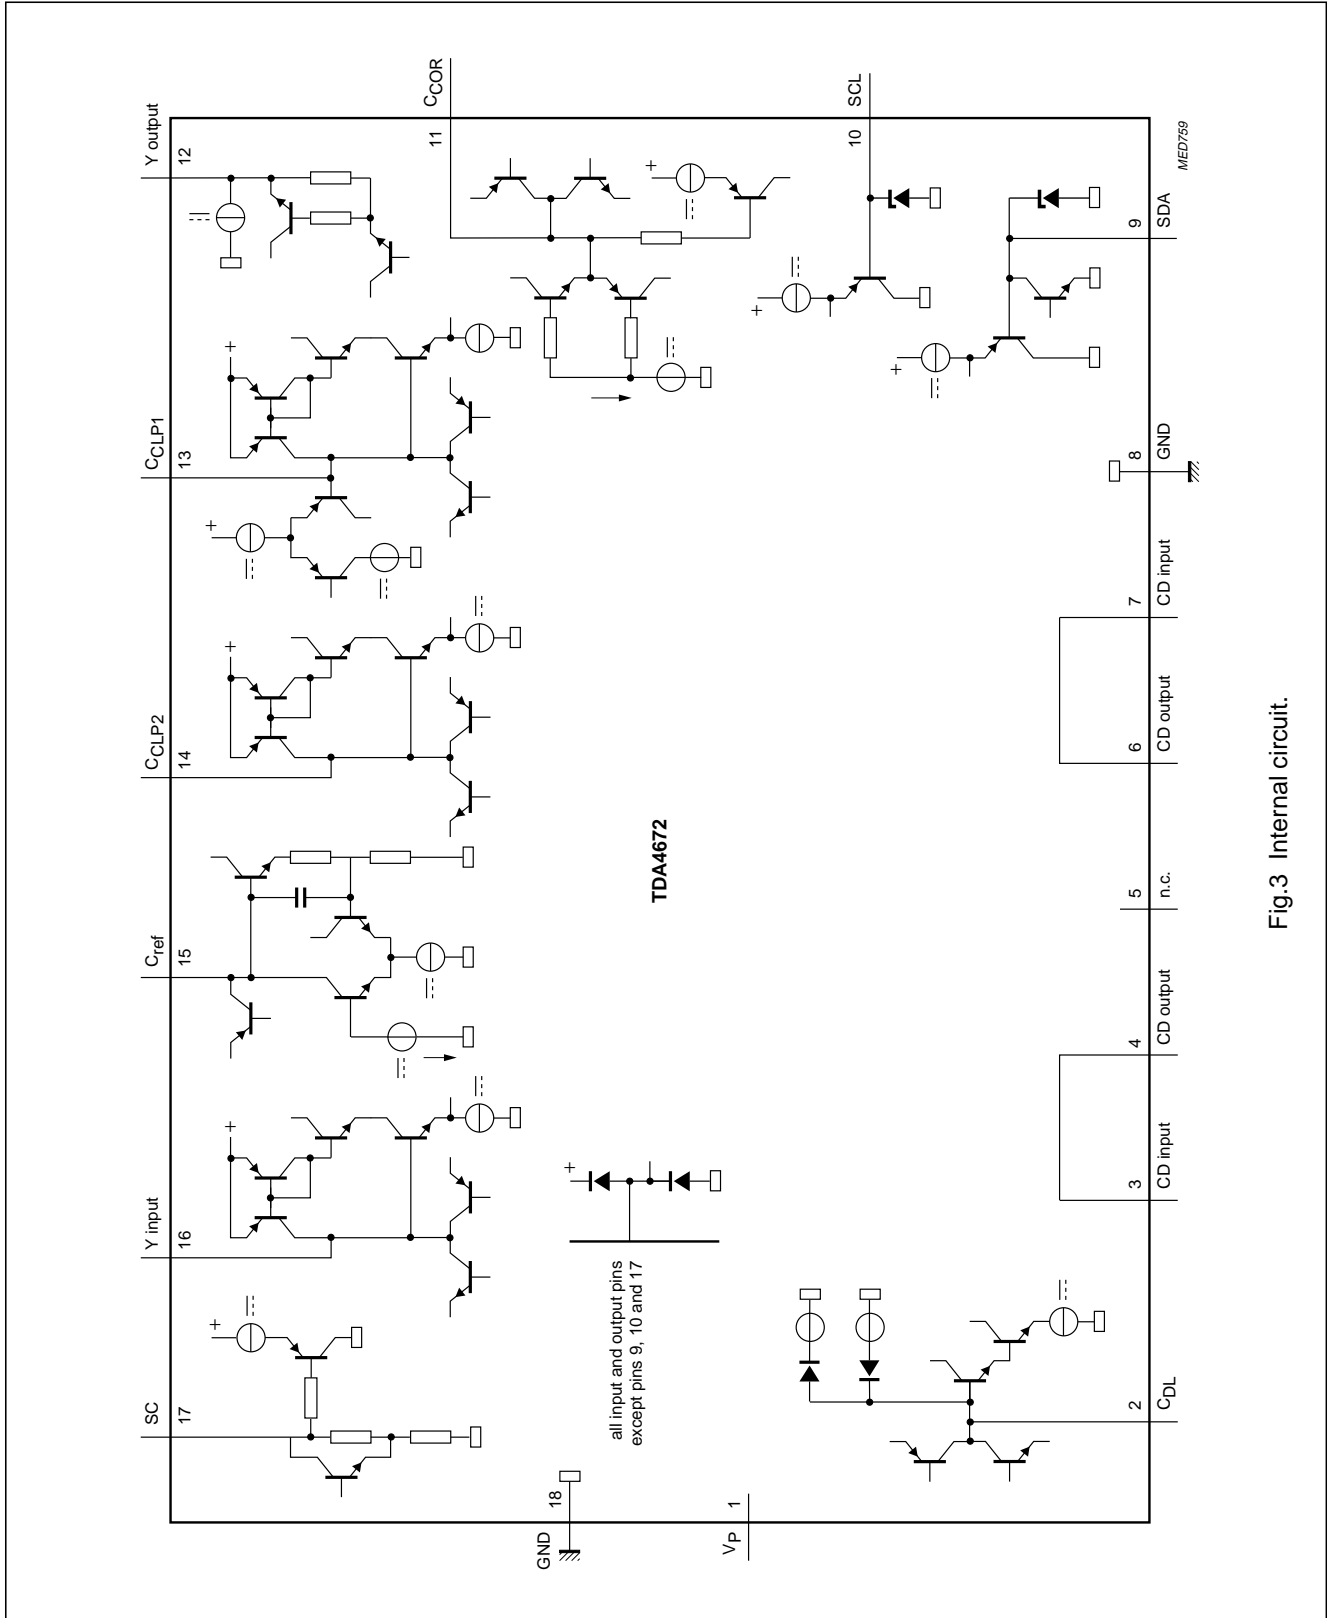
$C_{COR}$

11

SCL

10

MED759

Y output

12

$C_{CLP1}$

13

$C_{CLP2}$

14

$C_{ref}$

15

Y input

16

SC

17

TDA4672

all input and output pins except pins 9, 10 and 17

18

GND

1

$V_P$

2

$C_{DL}$

3

CD input

4

CD output

5

n.c.

6

CD output

7

CD input

8

GND

9

SDA

Fig.3 Internal circuit.